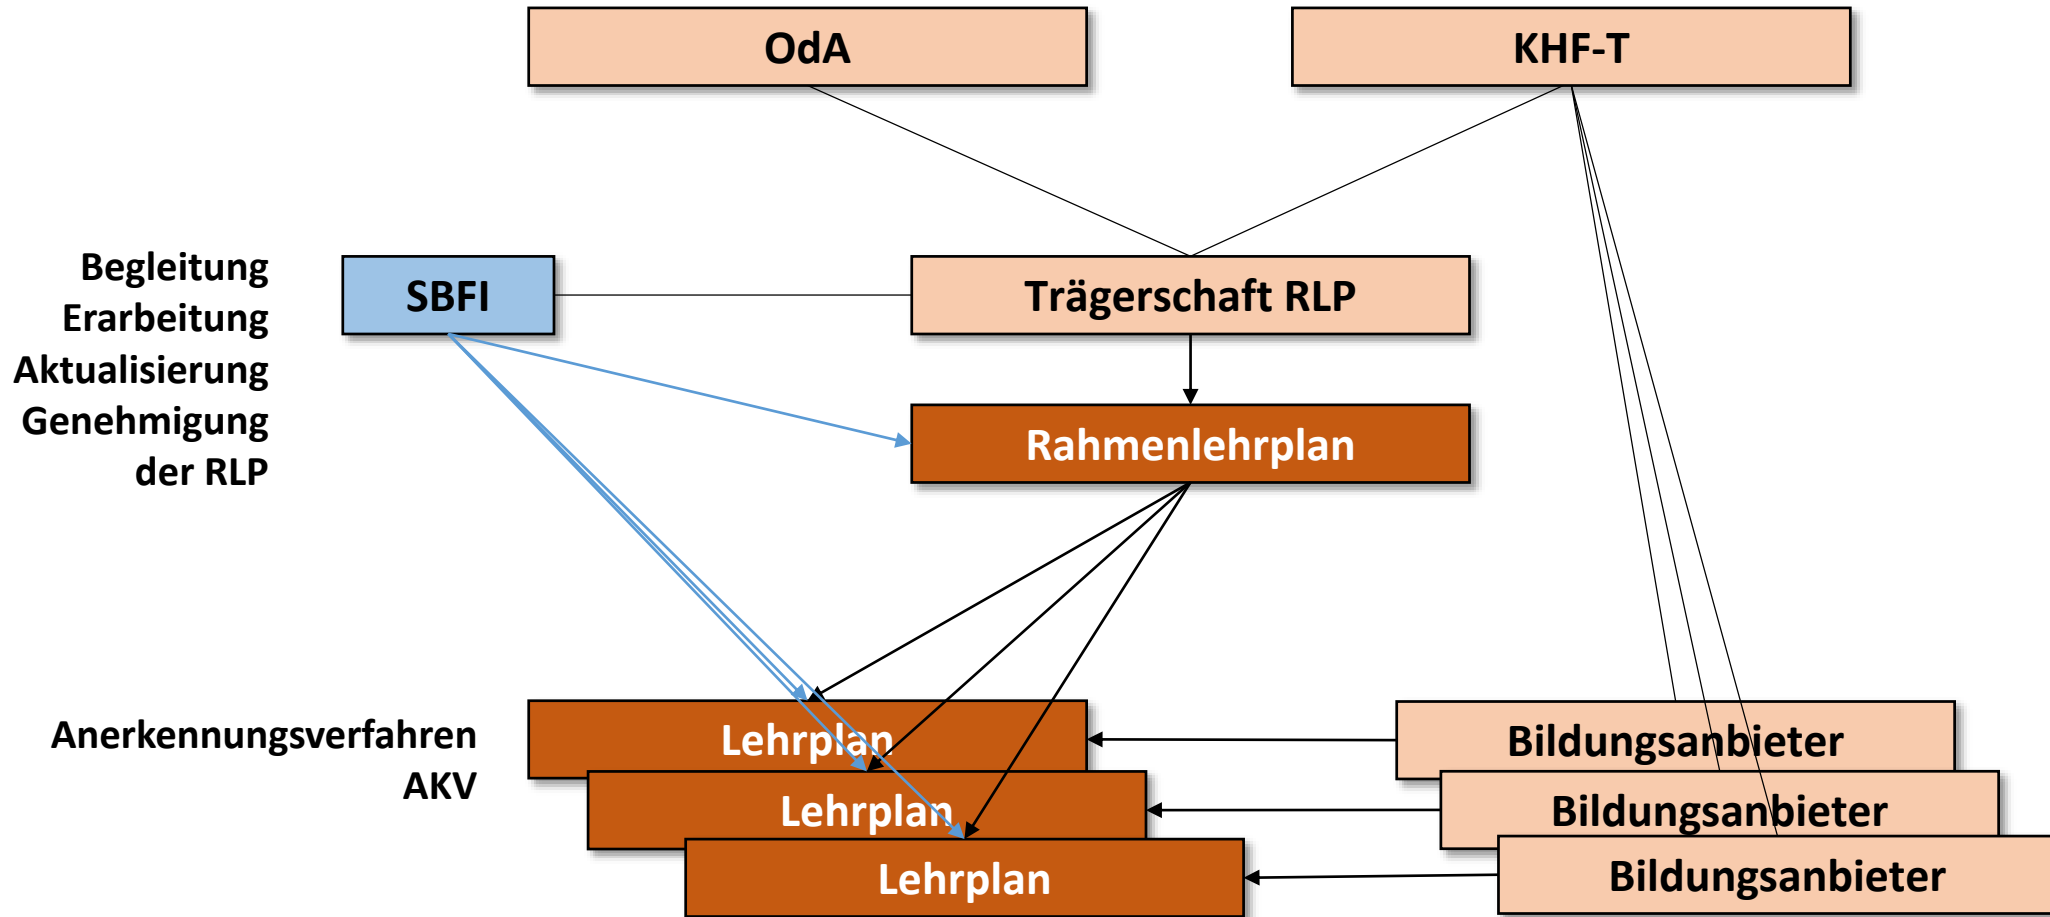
OdA

KHF-T

Begleitung
Erarbeitung
Aktualisierung
Genehmigung
der RLP

SBFI

Trägerschaft RLP

Rahmenlehrplan

Anerkennungsverfahren
AKV

Lehrplan

Lehrplan

Lehrplan

Bildungsanbieter

Bildungsanbieter

Bildungsanbieter